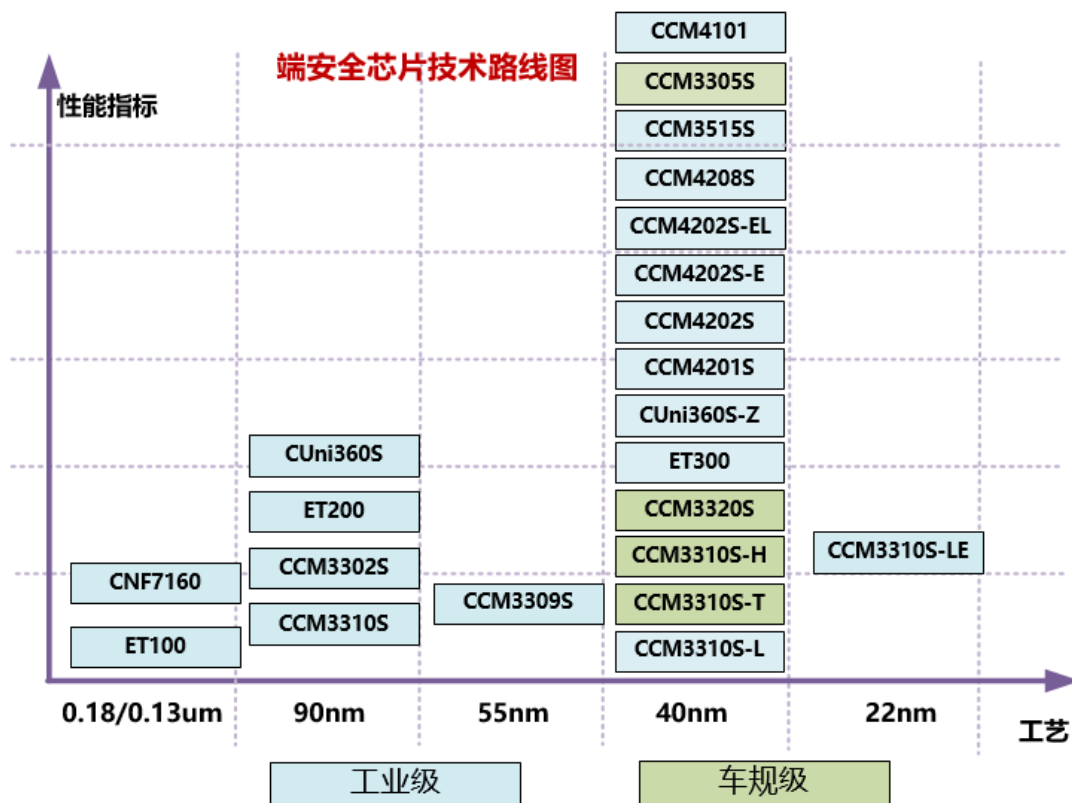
端安全芯片技术路线图

性能指标

CCM4101
CCM3305S
CCM3515S
CCM4208S
CCM4202S-EL
CCM4202S-E
CCM4202S
CCM4201S
CUni360S-Z
ET300
CCM3320S
CCM3310S-H
CCM3310S-T
CCM3310S-L

CUni360S
ET200
CCM3302S
CCM3310S

CNF7160
ET100

CCM3309S

CCM3310S-LE

0.18/0.13um
90nm
55nm
40nm
22nm
工艺

工业级
车规级